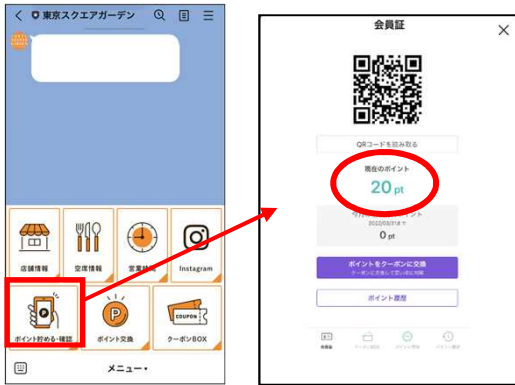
東京スクエアガーデン

店舗情報

空席情報

営業時間

Instagram

ポイント貯める・確認

ポイント交換

COUPON

クーポンBOX

メニュー▾

会員証

QRコードを読み取る

現在のポイント

20 pt

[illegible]

2022/03/31まで

0 pt

ポイントをクーポンに交換

クーポンにして使いましょう

ポイント履歴

会員証

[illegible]

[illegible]

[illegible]